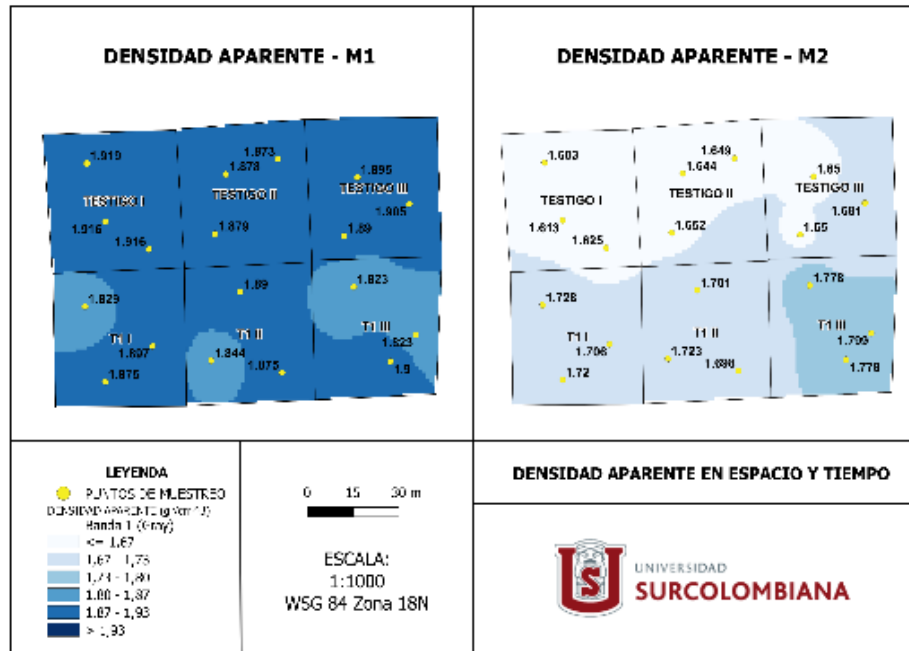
DENSIDAD APARENTE - M1

1.919
1.873
1.878
1.895
TESTIGO I
TESTIGO II
TESTIGO III
1.905
1.916
1.916
1.879
1.89
1.829
1.89
1.823
T1 I
T1 II
T1 III
1.897
1.844
1.823
1.875
1.875
1.9

DENSIDAD APARENTE - M2

1.603
1.649
1.644
1.65
TESTIGO I
TESTIGO II
TESTIGO III
1.681
1.613
1.625
1.652
1.65
1.728
1.701
1.778
T1 I
T1 II
T1 III
1.706
1.723
1.799
1.72
1.698
1.778

LEYENDA
PUNTOS DE MUESTREO
DENSIDAD APARENTE (g/cm^3)
Banda 1 (Gray)
<= 1,67
1,67 - 1,73
1,73 - 1,80
1,80 - 1,87
1,87 - 1,93
> 1,93

0 15 30 m
ESCALA:
1:1000
WSG 84 Zona 18N

DENSIDAD APARENTE EN ESPACIO Y TIEMPO

US
UNIVERSIDAD
SURCOLOMBIANA